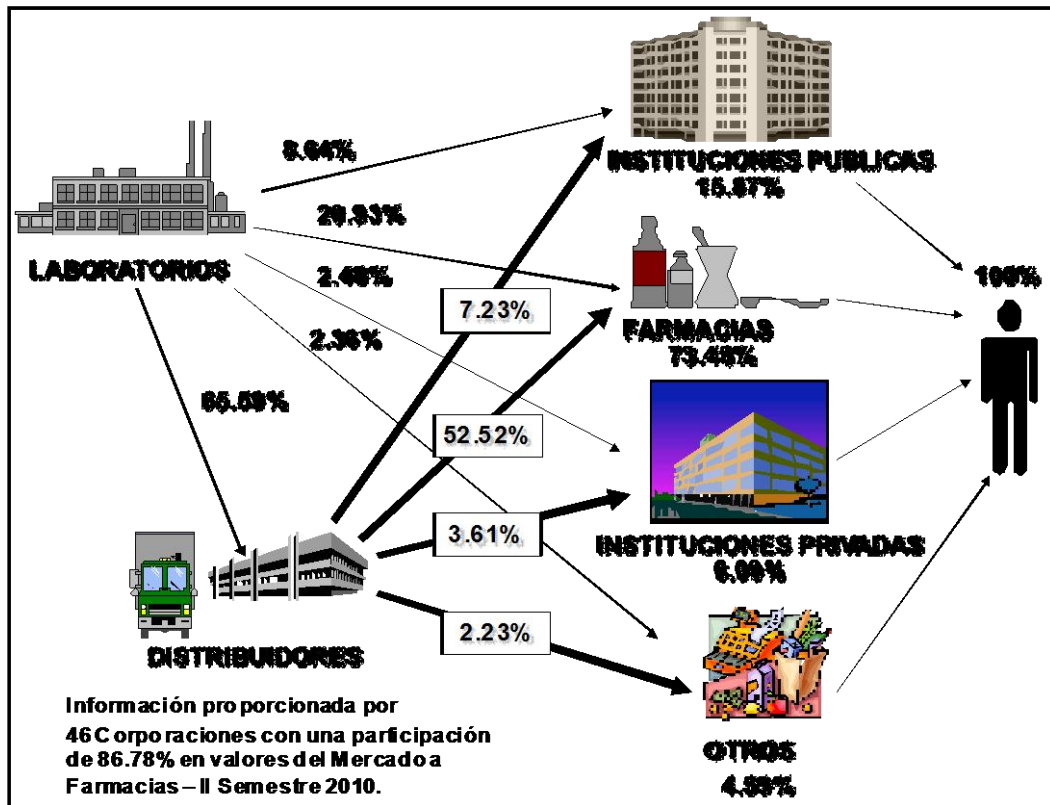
8.64%

20.93%

2.48%

2.36%

65.59%

LABORATORIOS

7.23%

52.52%

3.61%

2.23%

INSTITUCIONES PUBLICAS
15.87%

FARMACIAS
73.46%

INSTITUCIONES PRIVADAS
6.09%

OTROS
4.58%

100%

DISTRIBUIDORES

Información proporcionada por 46 Corporaciones con una participación de 86.78% en valores del Mercado a Farmacias – II Semestre 2010.